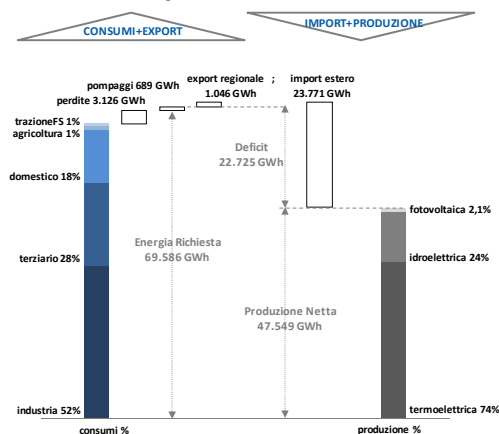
CONSUMI+EXPORT

IMPORT+PRODUZIONE

pompaggi 689 GWh

perdite 3.126 GWh

export regionale ; 1.046 GWh

import estero 23.771 GWh

trazioneFS 1%

agricoltura 1%

domestico 18%

terziario 28%

industria 52%

Deficit 22.725 GWh

Energia Richiesta 69.586 GWh

Produzione Netta 47.549 GWh

fotovoltaica 2,1%

idroelettrica 24%

termoelettrica 74%

consumi %

produzione %